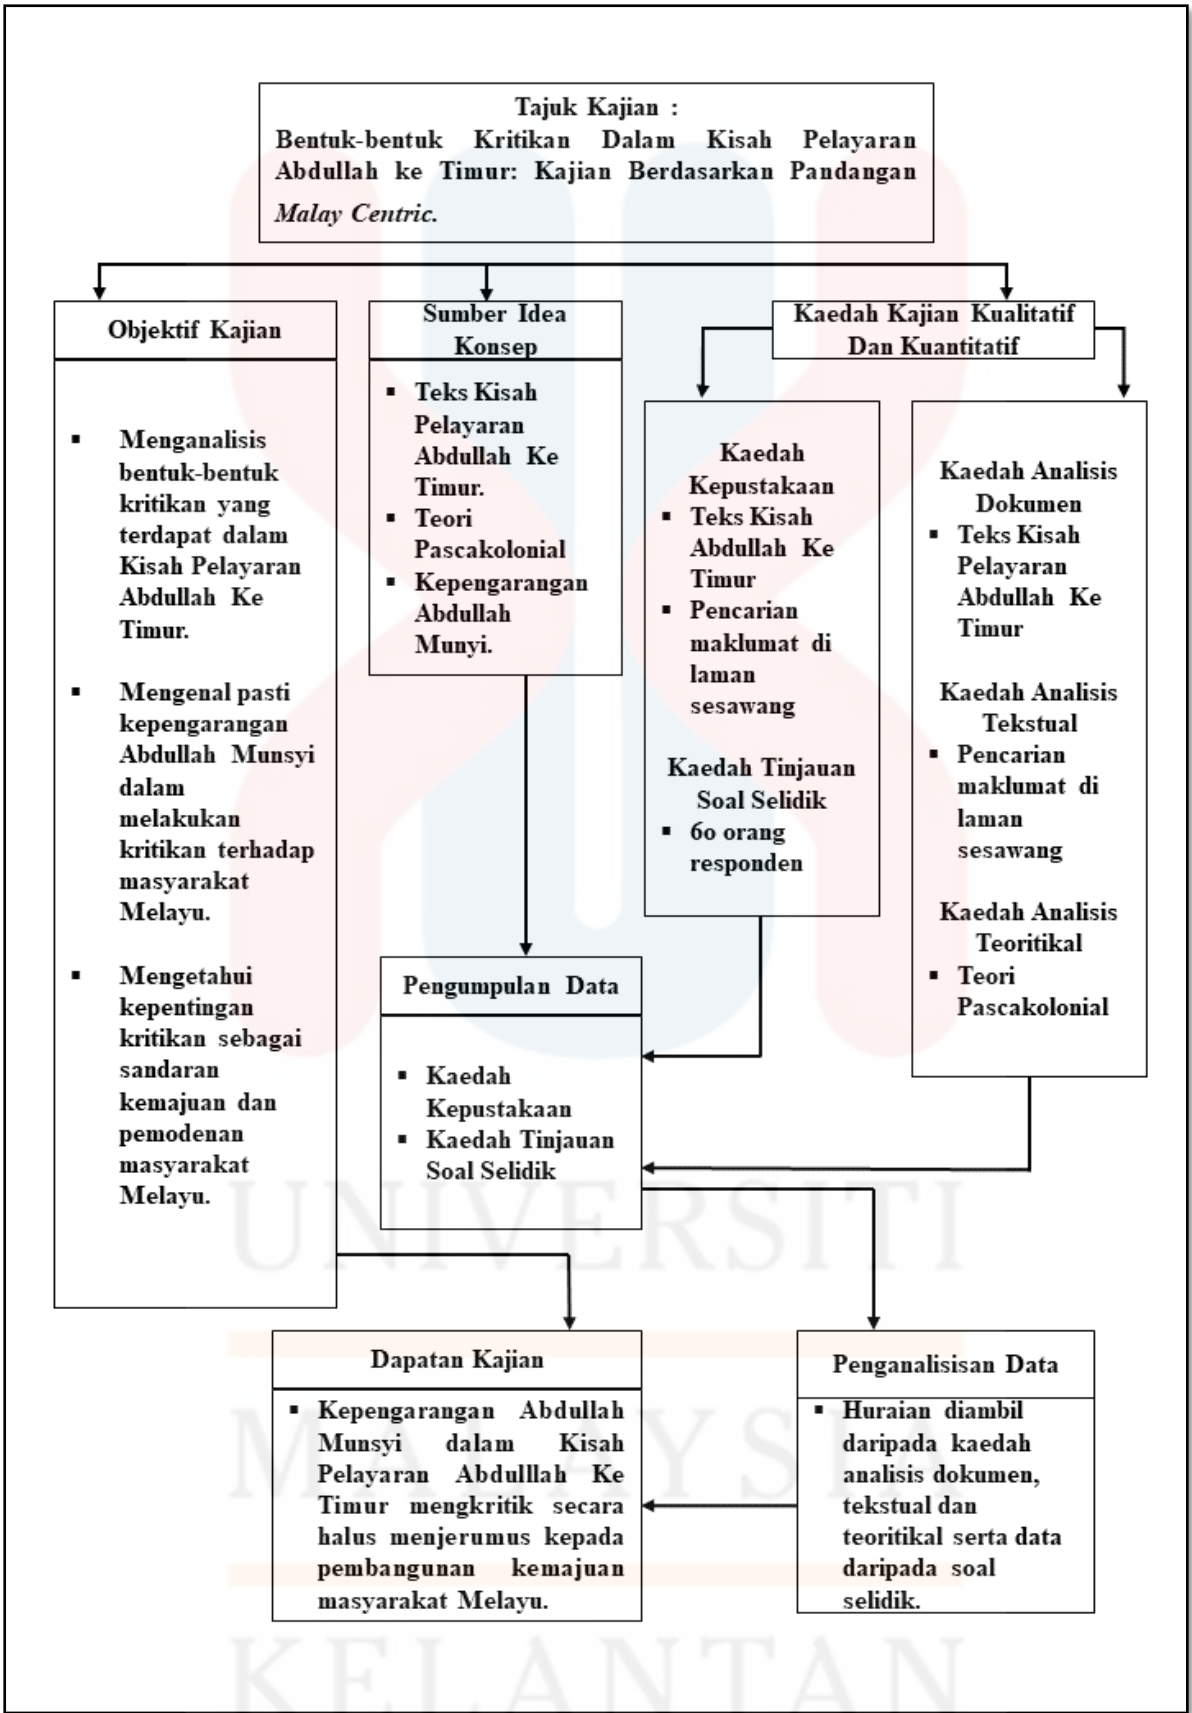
Tajuk Kajian :
Bentuk-bentuk Kritikan Dalam Kisah Pelayaran Abdullah ke Timur: Kajian Berdasarkan Pandangan *Malay Centric.*

Objektif Kajian

- Menganalisis bentuk-bentuk kritikan yang terdapat dalam Kisah Pelayaran Abdullah Ke Timur.
- Mengenal pasti kepengarangan Abdullah Munsyi dalam melakukan kritikan terhadap masyarakat Melayu.
- Mengetahui kepentingan kritikan sebagai sandaran kemajuan dan pemodenan masyarakat Melayu.

Sumber Idea Konsep

- Teks Kisah Pelayaran Abdullah Ke Timur.
- Teori Pascakolonial
- Kepengarangan Abdullah Munyi.

Kaedah Kajian Kualitatif Dan Kuantitatif

Kaedah Kepustakaan
- Teks Kisah Abdullah Ke Timur
- Pencarian maklumat di laman sesawang

Kaedah Tinjauan Soal Selidik
- 6o orang responden

Kaedah Analisis Dokumen
- Teks Kisah Pelayaran Abdullah Ke Timur

Kaedah Analisis Tekstual
- Pencarian maklumat di laman sesawang

Kaedah Analisis Teoritikal
- Teori Pascakolonial

Pengumpulan Data

- Kaedah Kepustakaan
- Kaedah Tinjauan Soal Selidik

Dapatan Kajian

- Kepengarangan Abdullah Munsyi dalam Kisah Pelayaran Abdulllah Ke Timur mengkritik secara halus menjerumus kepada pembangunan kemajuan masyarakat Melayu.

Penganalisisan Data

- Huraian diambil daripada kaedah analisis dokumen, tekstual dan teoritikal serta data daripada soal selidik.

UNIVERSITI MALAYSIA KELANTAN